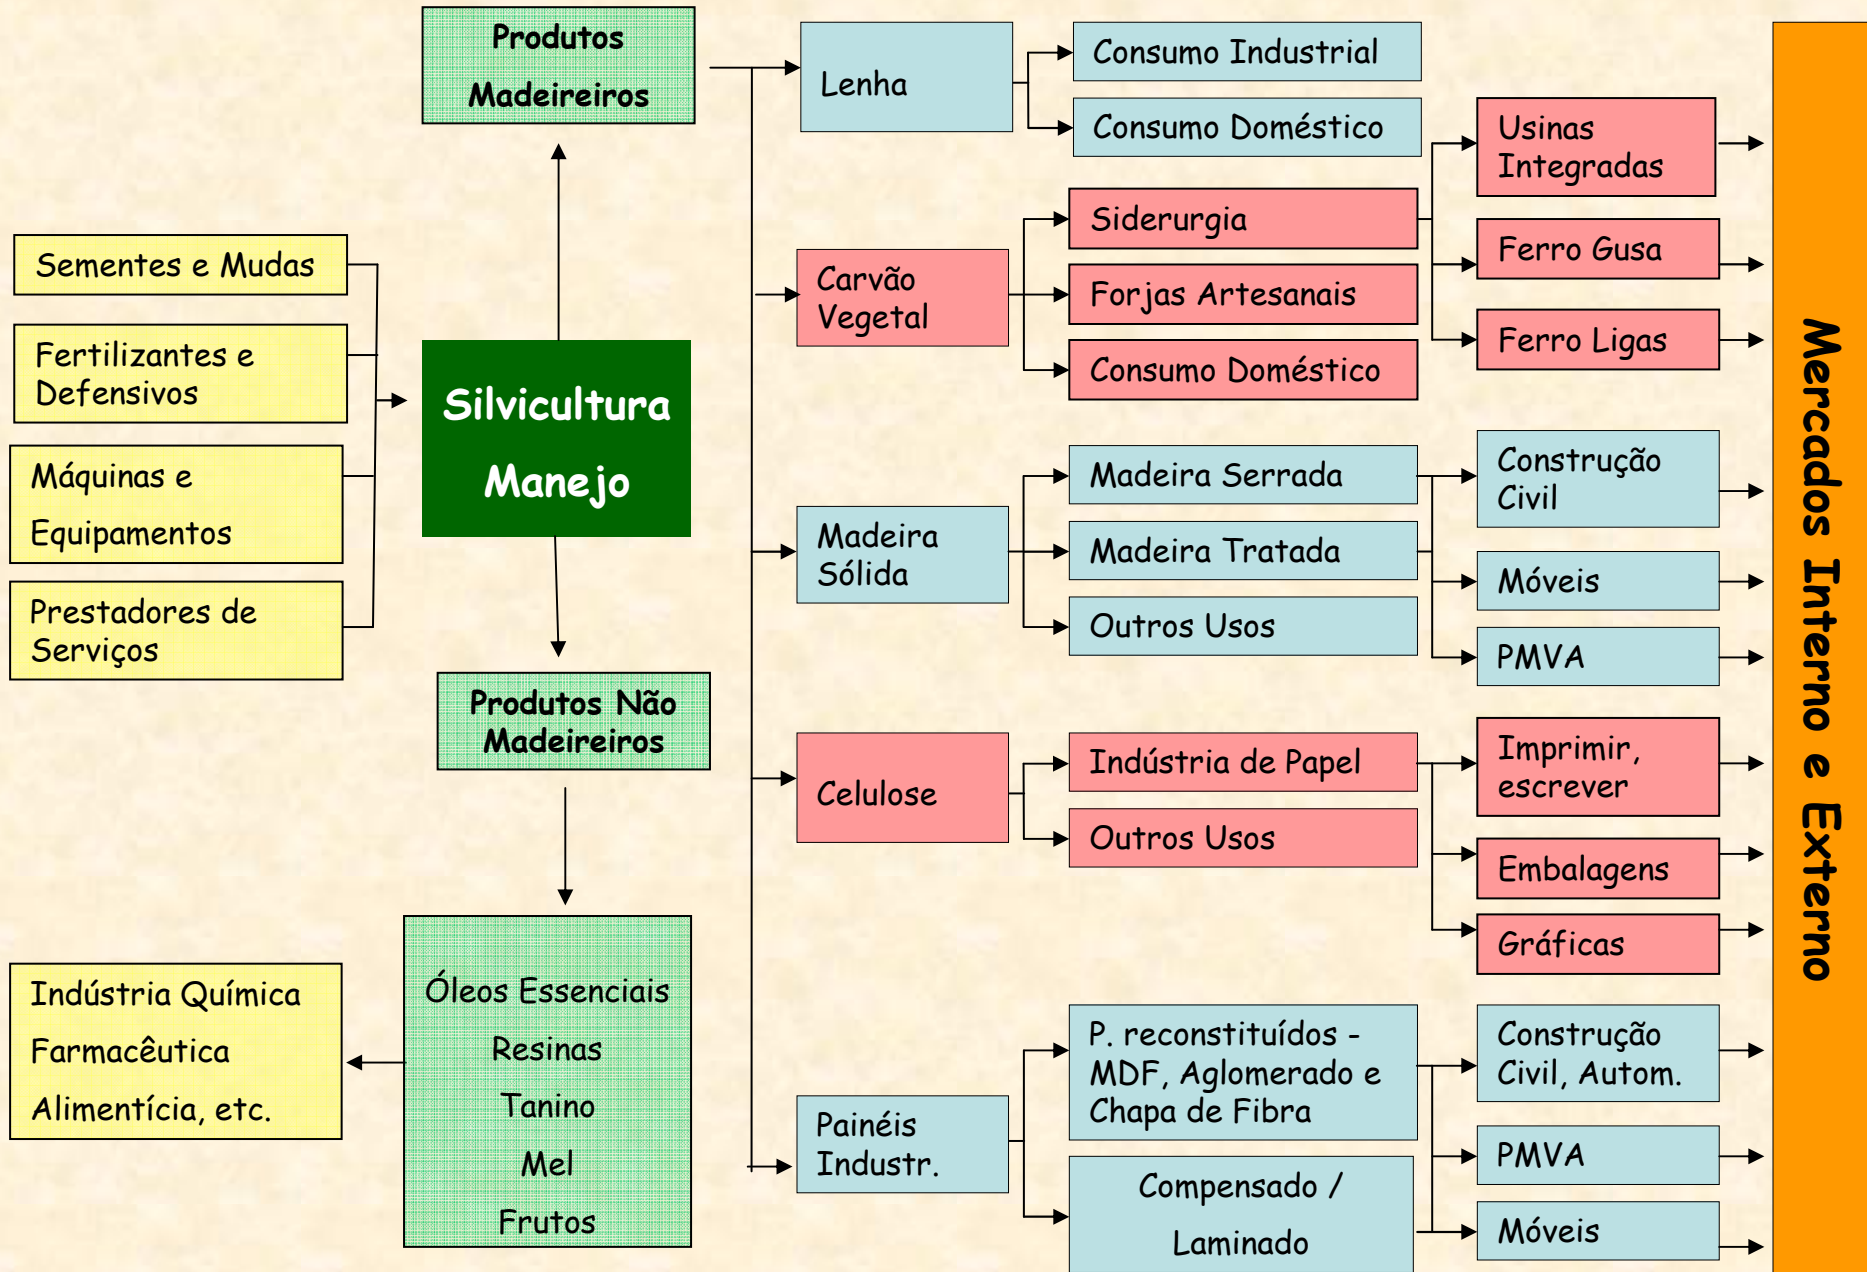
Produtos Madeireiros

Sementes e Mudas

Fertilizantes e Defensivos

Máquinas e Equipamentos

Prestadores de Serviços

Silvicultura Manejo

Produtos Não Madeireiros

Indústria Química
Farmacêutica
Alimentícia, etc.

Óleos Essenciais
Resinas
Tanino
Mel
Frutos

Lenha

Consumo Industrial

Consumo Doméstico

Carvão Vegetal

Siderurgia

Forjas Artesanais

Consumo Doméstico

Usinas Integradas

Ferro Gusa

Ferro Ligas

Madeira Sólida

Madeira Serrada

Madeira Tratada

Outros Usos

Construção Civil

Móveis

PMVA

Celulose

Indústria de Papel

Outros Usos

Imprimir, escrever

Embalagens

Gráficas

Painéis Industr.

P. reconstituídos - MDF, Aglomerado e Chapa de Fibra

Compensado / Laminado

Construção Civil, Autom.

PMVA

Móveis

Mercados Interno e Externo